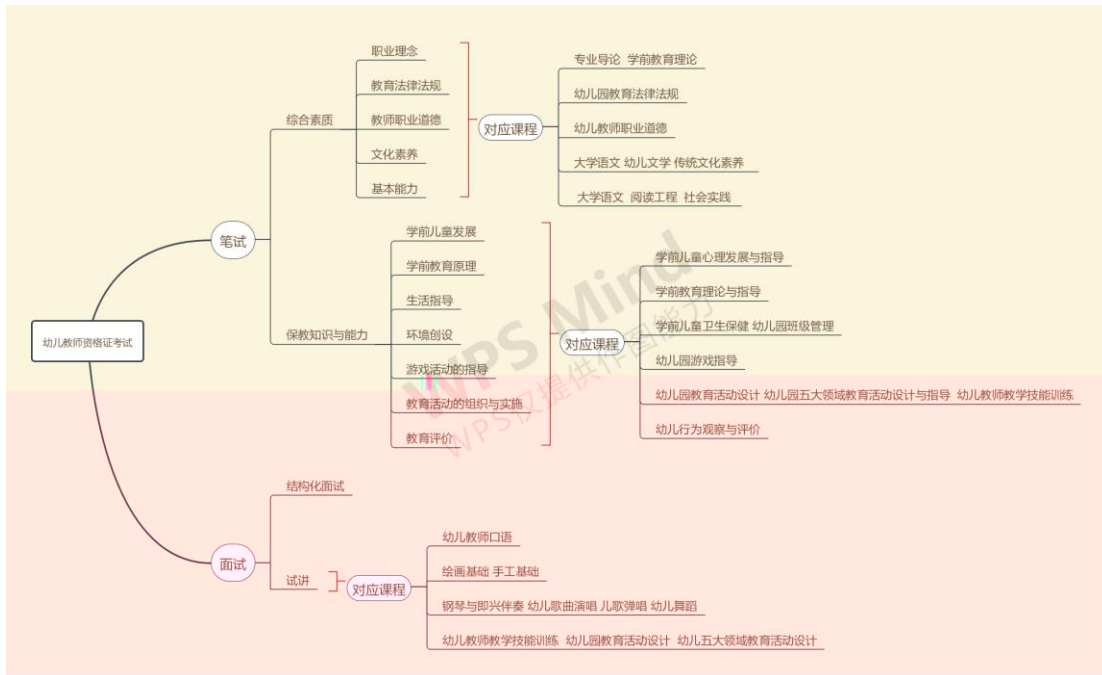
幼儿教师资格证考试

笔试

综合素质

职业理念

教育法律法规

教师职业道德

文化素养

基本能力

对应课程

专业导论 学前教育理论

幼儿园教育法律法规

幼儿教师职业道德

大学语文 幼儿文学 传统文化素养

大学语文 阅读工程 社会实践

保教知识与能力

学前儿童发展

学前教育原理

生活指导

环境创设

游戏活动的指导

教育活动的组织与实施

教育评价

对应课程

学前儿童心理发展与指导

学前教育理论与指导

学前儿童卫生保健 幼儿园班级管理

幼儿园游戏指导

幼儿园教育活动设计 幼儿园五大领域教育活动设计与指导 幼儿教师教学技能训练

幼儿行为观察与评价

面试

结构化面试

试讲

对应课程

幼儿教师口语

绘画基础 手工基础

钢琴与即兴伴奏 幼儿歌曲演唱 儿歌弹唱 幼儿舞蹈

幼儿教师教学技能训练 幼儿园教育活动设计 幼儿五大领域教育活动设计

WPS Mind
WPS仅提供作图能力